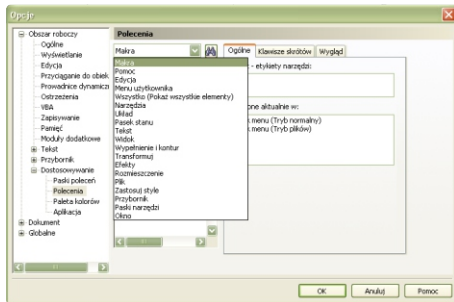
Opcje

Obszar roboczy
Ogólne
Wyświetlanie
Edycja
Przyciąganie do obiek
Prowadnice dynamiczn
Ostrzeżenia
VBA
Zapisywanie
Pamięć
Moduły dodatkowe
Tekst
Przybornik
Dostosowywanie
Paski poleceń
Polecenia
Paleta kolorów
Aplikacja
Dokument
Globalne

Polecenia

Makra

Makra
Pomoc
Edycja
Menu użytkownika
Wszystko (Pokaż wszystkie elementy)
Narzędzia
Układ
Pasek stanu
Tekst
Widok
Wypełnienie i kontur
Transformuj
Efekty
Rozmieszczenie
Plik
Zastosuj style
Przybornik
Paski narzędzi
Okno

Ogólne
Klawisze skrótów
Wygląd

- etykiety narzędzi:

one aktualnie w:
: menu (Tryb normalny)
: menu (Tryb plików)

OK
Anuluj
Pomoc